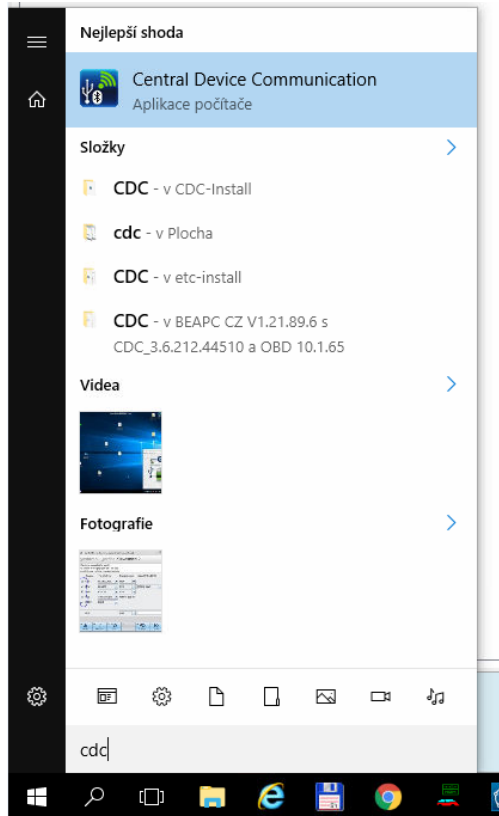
Nejlepší shoda

Central Device Communication
Aplikace počítače

Složky

CDC - v CDC-Install

cdc - v Plocha

CDC - v etc-install

CDC - v BEAPC CZ V1.21.89.6 s CDC_3.6.212.44510 a OBD 10.1.65

Videa

Fotografie

cdc